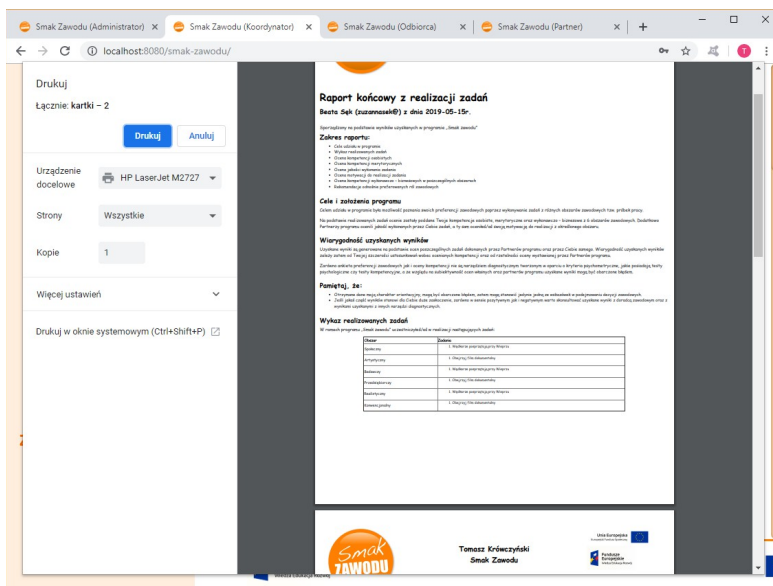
Smak Zawodu (Administrator) × Smak Zawodu (Koordynator) × Smak Zawodu (Odbiorca) × Smak Zawodu (Partner) × +

localhost:8080/smak-zawodu/

Drukuj

Łącznie: kartki – 2

Drukuj Anuluj

Urządzenie docelowe HP LaserJet M2727

Strony Wszystkie

Kopie 1

Więcej ustawień

Drukuj w oknie systemowym (Ctrl+Shift+P)

Raport końcowy z realizacji zadań

Beata Sęk (zuzannasek@) z dnia 2019-05-15r.

Sporządzony na podstawie wyników uzyskanych w programie „Smak zawodu"

Zakres raportu:

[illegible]

Cele i założenia programu

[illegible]

Wiarygodność uzyskanych wyników

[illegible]

Pamiętaj, że:

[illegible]

Wykaz realizowanych zadań

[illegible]

| Obszar | Zadanie |
|---|---|
| Społeczny | 1. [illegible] |
| Artystyczny | 1. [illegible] |
| Badawczy | 1. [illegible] |
| Przedsiębiorczy | 1. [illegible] |
| Realistyczny | 1. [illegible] |
| Konwencjonalny | 1. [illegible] |

Smak ZAWODU

Tomasz Krówczyński
Smak Zawodu

Unia Europejska

Fundusze Europejskie